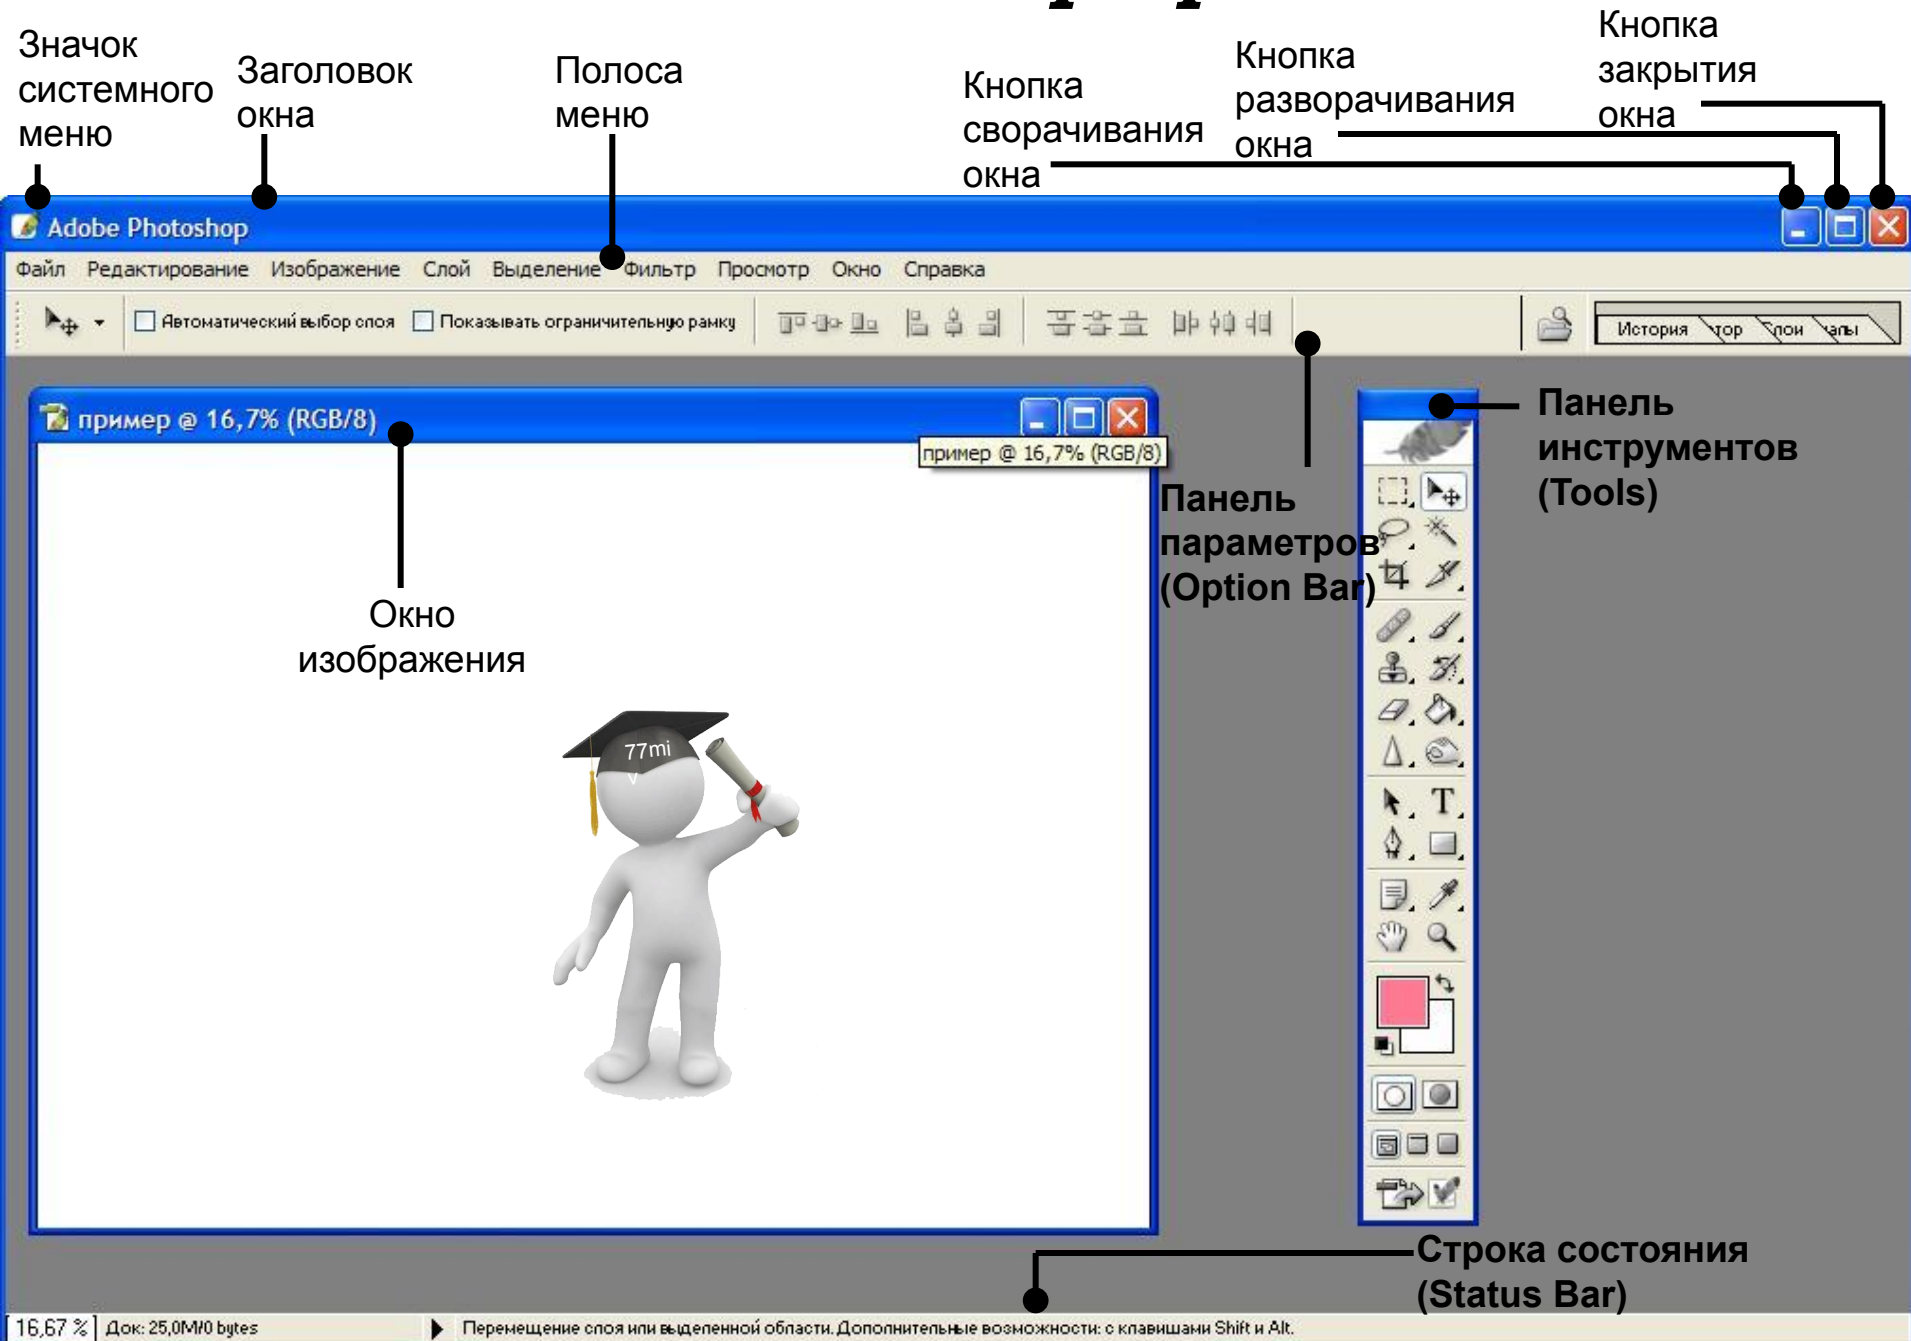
Значок системного меню

Заголовок окна

Полоса меню

Кнопка сворачивания окна

Кнопка разворачивания окна

Кнопка закрытия окна

Adobe Photoshop

Файл Редактирование Изображение Слой Выделение Фильтр Просмотр Окно Справка

Автоматический выбор слоя Показывать ограничительную рамку

История тор лои алы

пример @ 16,7% (RGB/8)

пример @ 16,7% (RGB/8)

Панель параметров (Option Bar)

Панель инструментов (Tools)

Окно изображения

77mi

Строка состояния (Status Bar)

16,67 % Док: 25,0M/0 bytes

Перемещение слоя или выделенной области. Дополнительные возможности: с клавишами Shift и Alt.